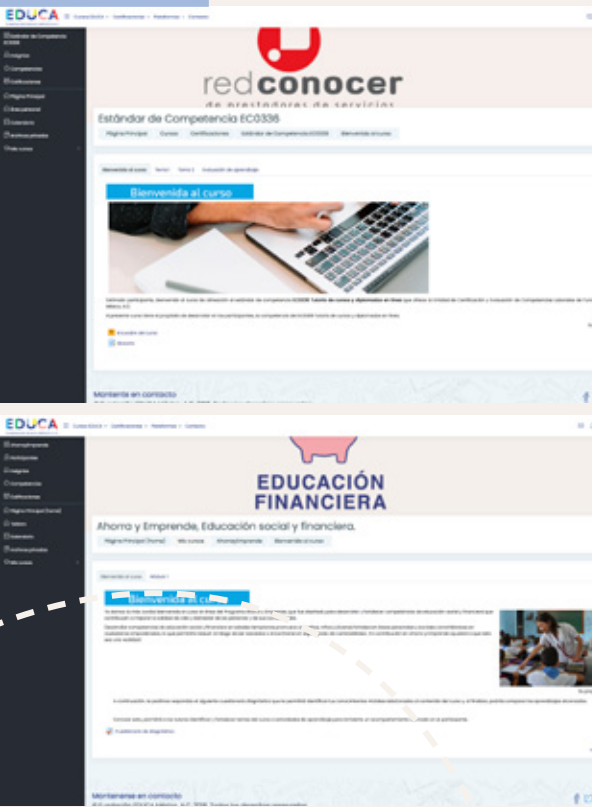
EDUCA

redconocer
de prestadores de servicios

Estándar de Competencia EC0336

Página Principal Cursos Certificaciones Estándar de Competencia EC0336 Bienvenida al curso

Bienvenida al curso Tema 1 Tema 2 Evaluación de aprendizaje

Bienvenida al curso

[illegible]

Mantente en contacto

EDUCA

EDUCACIÓN FINANCIERA

Ahorra y Emprende, Educación social y financiera.

Página Principal (home) Mis cursos AhorrayEmprende Bienvenida al curso

Bienvenida al curso

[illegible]

Mantenerse en contacto